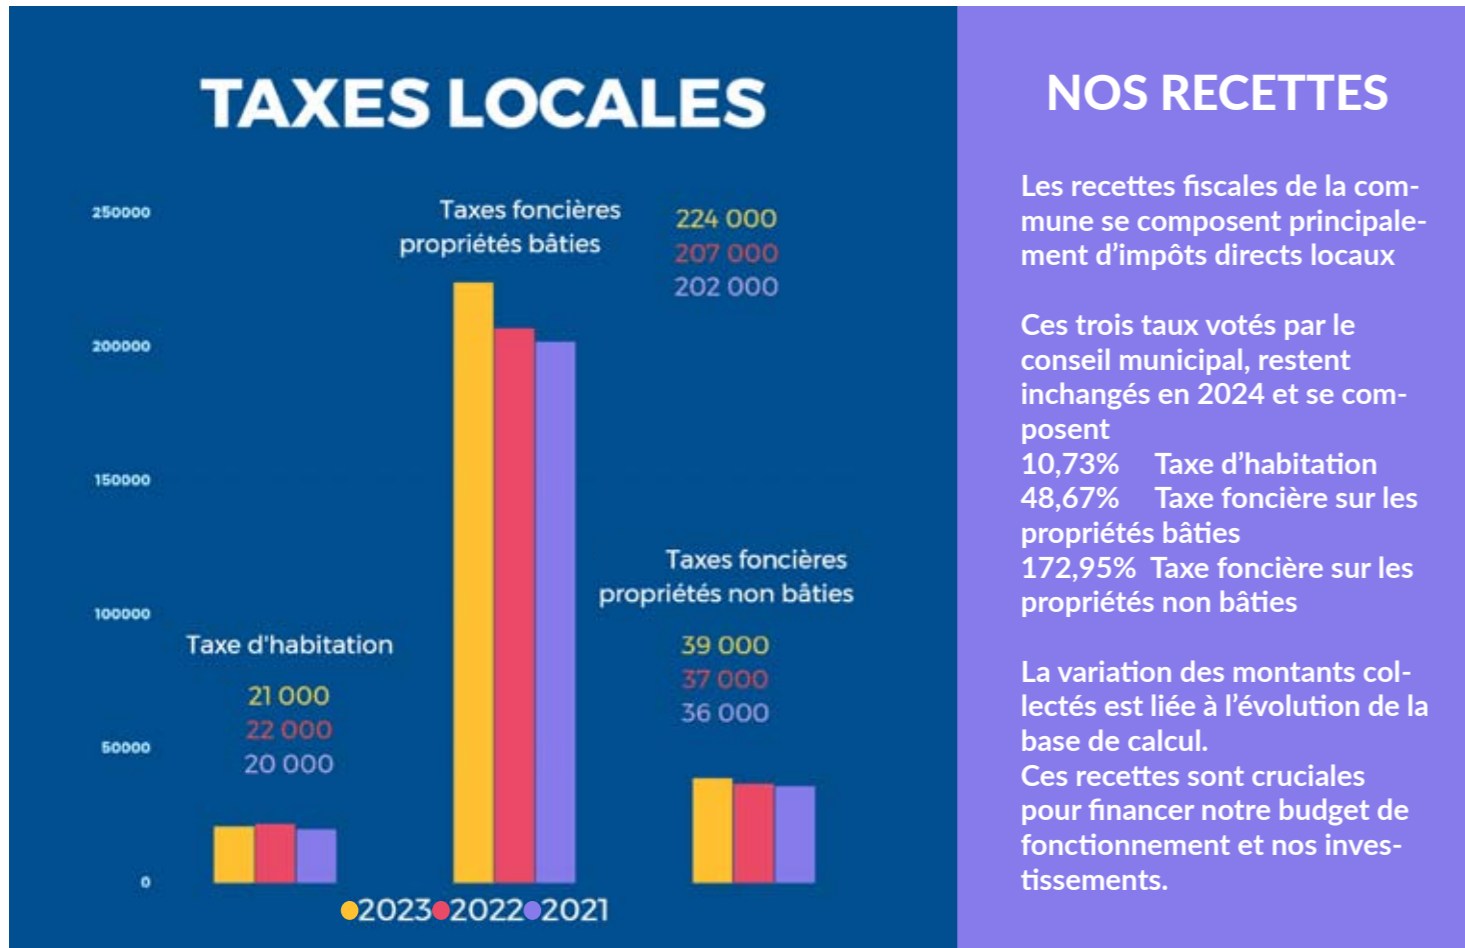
TAXES LOCALES

250000
200000
150000
100000
50000
0

Taxes foncières propriétés bâties
224 000
207 000
202 000

Taxes foncières propriétés non bâties
39 000
37 000
36 000

Taxe d'habitation
21 000
22 000
20 000

2023 2022 2021

NOS RECETTES

Les recettes fiscales de la commune se composent principalement d'impôts directs locaux

Ces trois taux votés par le conseil municipal, restent inchangés en 2024 et se composent
10,73% Taxe d'habitation
48,67% Taxe foncière sur les propriétés bâties
172,95% Taxe foncière sur les propriétés non bâties

La variation des montants collectés est liée à l'évolution de la base de calcul.
Ces recettes sont cruciales pour financer notre budget de fonctionnement et nos investissements.